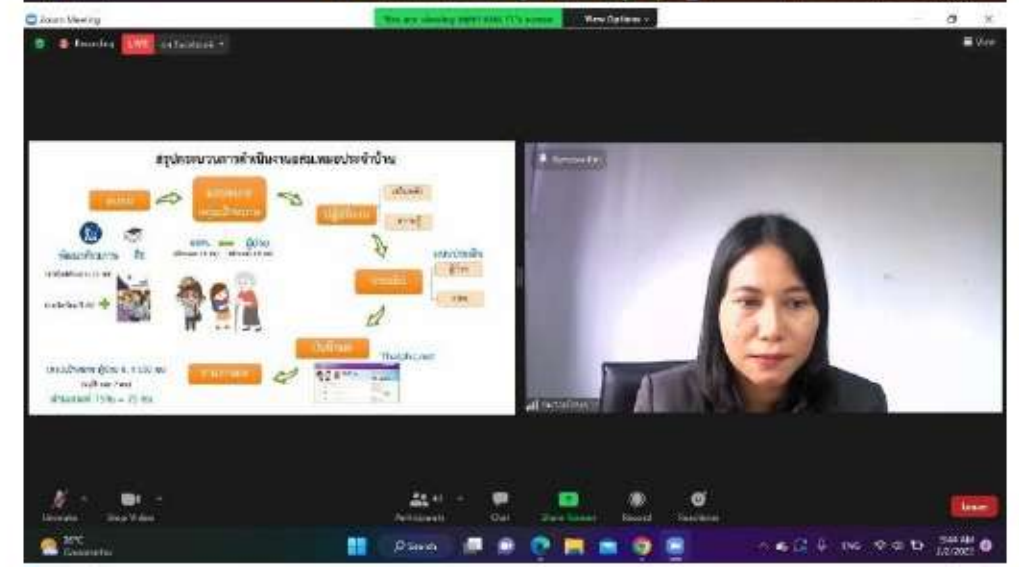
Zoom Meeting

You are viewing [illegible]'s screen

View Options

Recording

LIVE

on Facebook

View

สรุปกระบวนการดำเนินงาน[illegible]ประจำบ้าน

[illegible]

ข้อมูลพื้นฐาน

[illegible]

ThaiPHC.net

Unmute

Start Video

Participants

Chat

Share Screen

Record

Reactions

Leave

30°C

Search

ENG

9:44 AM